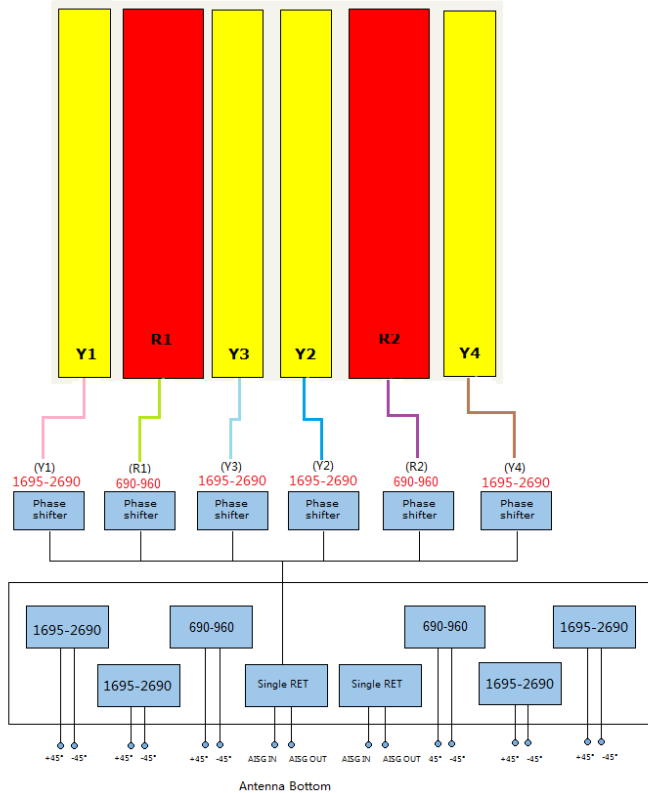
Y1
R1
Y3
Y2
R2
Y4

(Y1)
1695-2690
Phase shifter

(R1)
690-960
Phase shifter

(Y3)
1695-2690
Phase shifter

(Y2)
1695-2690
Phase shifter

(R2)
690-960
Phase shifter

(Y4)
1695-2690
Phase shifter

1695-2690
1695-2690
690-960
Single RET
Single RET
690-960
1695-2690
1695-2690

+45° -45°
+45° -45°
+45° -45°
AISG IN AISG OUT
AISG IN AISG OUT
45° -45°
+45° -45°
+45° -45°

Antenna Bottom